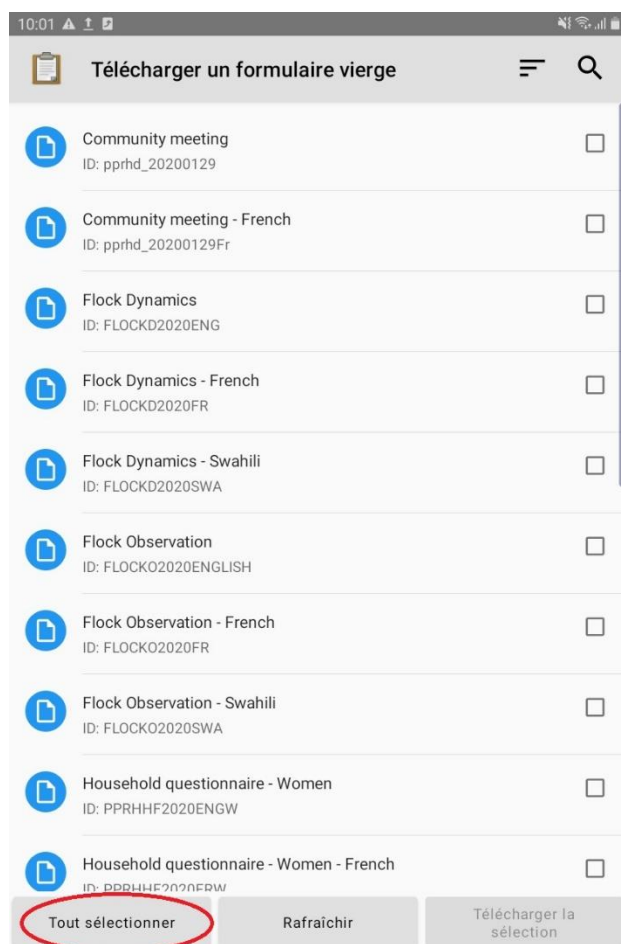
10:01

Télécharger un formulaire vierge

Community meeting
ID: pprhd_20200129

Community meeting - French
ID: pprhd_20200129Fr

Flock Dynamics
ID: FLOCKD2020ENG

Flock Dynamics - French
ID: FLOCKD2020FR

Flock Dynamics - Swahili
ID: FLOCKD2020SWA

Flock Observation
ID: FLOCKO2020ENGLISH

Flock Observation - French
ID: FLOCKO2020FR

Flock Observation - Swahili
ID: FLOCKO2020SWA

Household questionnaire - Women
ID: PPRHHF2020ENGW

Household questionnaire - Women - French
ID: PPRHHF2020FRW

Tout sélectionner

Rafraîchir

Télécharger la sélection